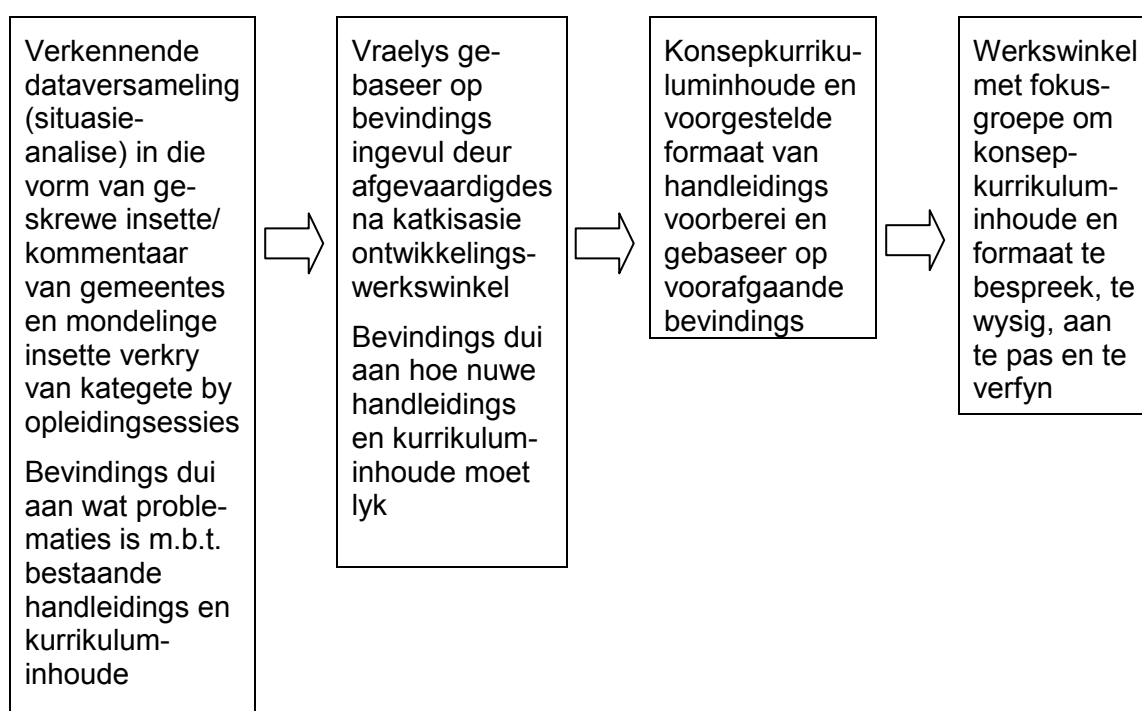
Verkennende dataversameling (situasie-analise) in die vorm van geskrewe insette/ kommentaar van gemeentes en mondelinge insette verkry van kategete by opleidingsessies

Bevindings dui aan wat problematies is m.b.t. bestaande handleidings en kurrikuluminhoude

Vraelys gebaseer op bevindings ingevul deur afgevaardigdes na katkisasie ontwikkelingswerkswinkel

Bevindings dui aan hoe nuwe handleidings en kurrikuluminhoude moet lyk

Konsepkurrikuluminhoude en voorgestelde formaat van handleidings voorberei en gebaseer op voorafgaande bevindings

Werkswinkel met fokusgroepe om konsepkurrikuluminhoude en formaat te bespreek, te wysig, aan te pas en te verfyn